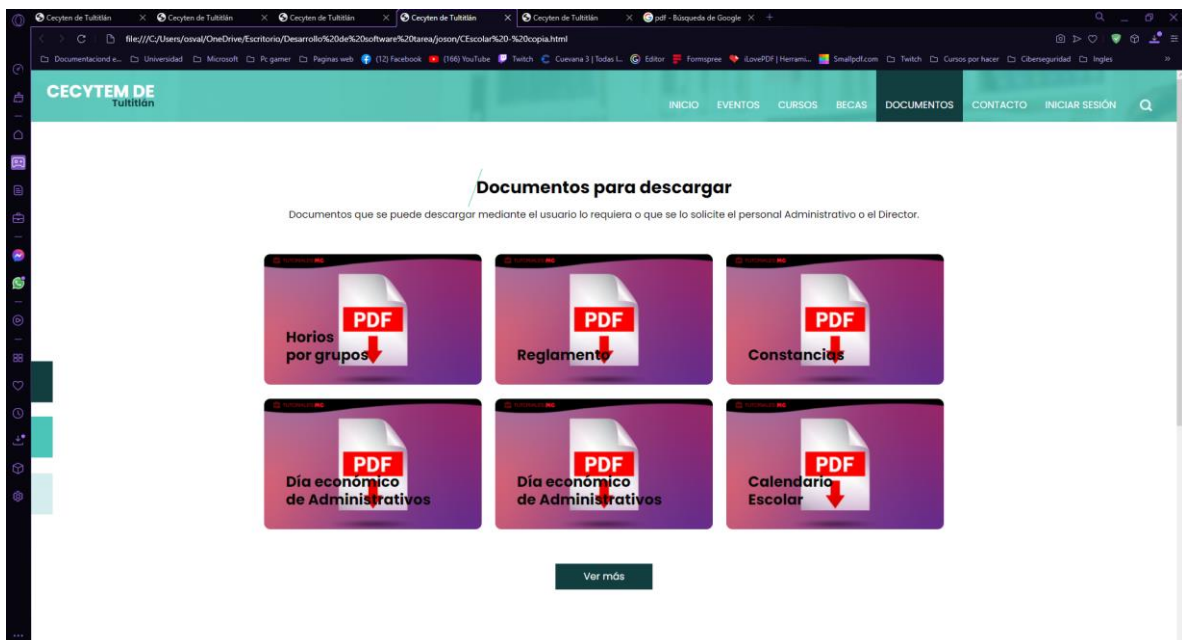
Cecyten de Tultitlán × Cecyten de Tultitlán × Cecyten de Tultitlán × Cecyten de Tultitlán × Cecyten de Tultitlán × pdf - Búsqueda de Google × +

file:///C:/Users/osval/OneDrive/Escritorio/Desarrollo%20de%20software%20tarea/joson/CEscolar%20-%20copia.html

Documentaciond e... Universidad Microsoft Pc gamer Paginas web (12) Facebook (166) YouTube Twitch Cuevana 3 | Todas l... Editor Formspree iLovePDF | Herrami... Smallpdf.com Twitch Cursos por hacer Ciberseguridad Ingles

CECYTEM DE
Tultitlán

INICIO EVENTOS CURSOS BECAS DOCUMENTOS CONTACTO INICIAR SESIÓN

Documentos para descargar

Documentos que se puede descargar mediante el usuario lo requiera o que se lo solicite el personal Administrativo o el Director.

PDF
Horios por grupos

PDF
Reglamento

PDF
Constancias

PDF
Día económico de Administrativos

PDF
Día económico de Administrativos

PDF
Calendario Escolar

Ver más